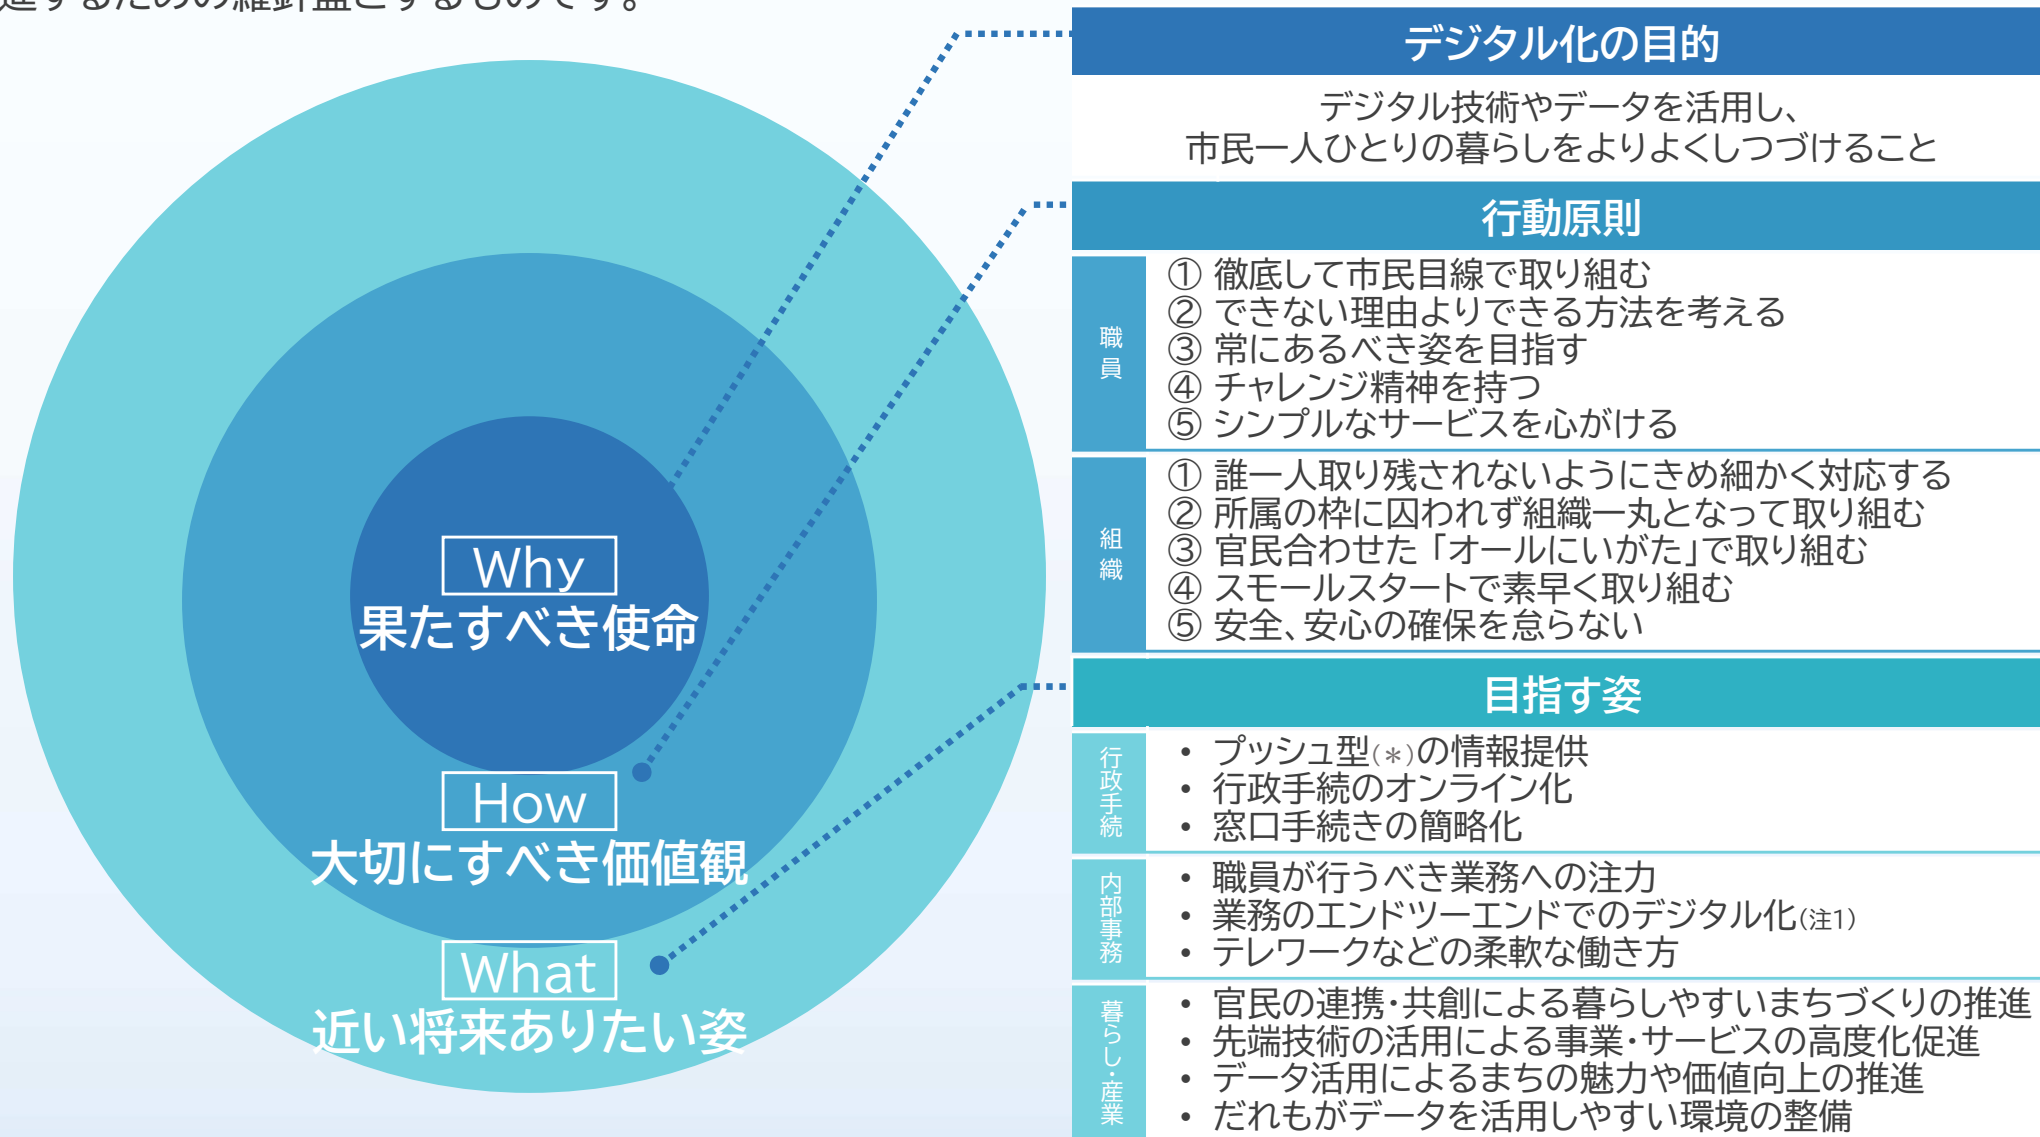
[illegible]

Why
果たすべき使命

How
大切にすべき価値観

What
近い将来ありたい姿

デジタル化の目的

デジタル技術やデータを活用し、市民一人ひとりの暮らしをよりよくしつづけること

行動原則

職員
① 徹底して市民目線で取り組む
② できない理由よりできる方法を考える
③ 常にあるべき姿を目指す
④ チャレンジ精神を持つ
⑤ シンプルなサービスを心がける

組織
① 誰一人取り残されないようにきめ細かく対応する
② 所属の枠に囚われず組織一丸となって取り組む
③ 官民合わせた「オールにいがた」で取り組む
④ スモールスタートで素早く取り組む
⑤ 安全、安心の確保を怠らない

目指す姿

行政手続
• プッシュ型(＊)の情報提供
• 行政手続のオンライン化
• 窓口手続きの簡略化

内部事務
• 職員が行うべき業務への注力
• 業務のエンドツーエンドでのデジタル化(注1)
• テレワークなどの柔軟な働き方

暮らし・産業
• 官民の連携・共創による暮らしやすいまちづくりの推進
• 先端技術の活用による事業・サービスの高度化促進
• データ活用によるまちの魅力や価値向上の推進
• だれもがデータを活用しやすい環境の整備